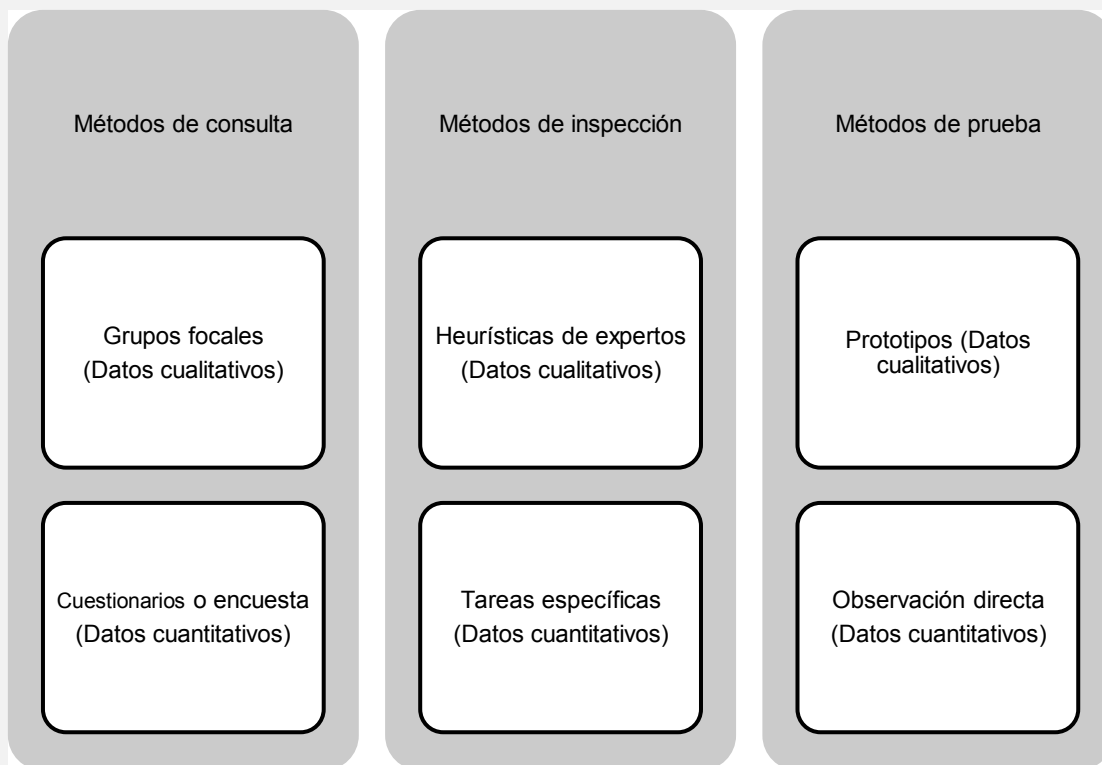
Métodos de consulta

Grupos focales (Datos cualitativos)

Cuestionarios o encuesta (Datos cuantitativos)

Métodos de inspección

Heurísticas de expertos (Datos cualitativos)

Tareas específicas (Datos cuantitativos)

Métodos de prueba

Prototipos (Datos cualitativos)

Observación directa (Datos cuantitativos)